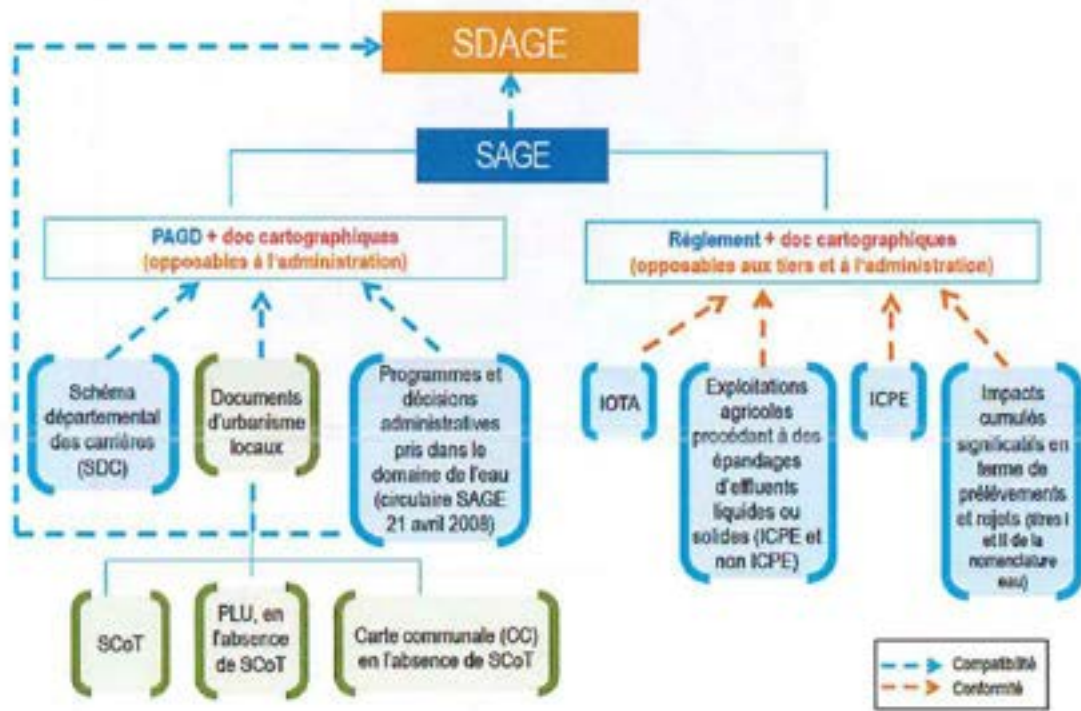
SDAGE

SAGE

PAGD + doc cartographiques (opposables à l'administration)

Règlement + doc cartographiques (opposables aux tiers et à l'administration)

Schéma départemental des carrières (SDC)

Documents d'urbanisme locaux

Programmes et décisions administratives pris dans le domaine de l'eau (circulaire SAGE 21 avril 2008)

IOTA

Exploitations agricoles procédant à des épandages d'effluents liquides ou solides (ICPE et non ICPE)

ICPE

Impacts cumulés significatifs en terme de prélèvements et rejets (titres I et II de la nomenclature eau)

SCoT

PLU, en l'absence de SCoT

Carte communale (CC) en l'absence de SCoT

Compatibilité

Conformité